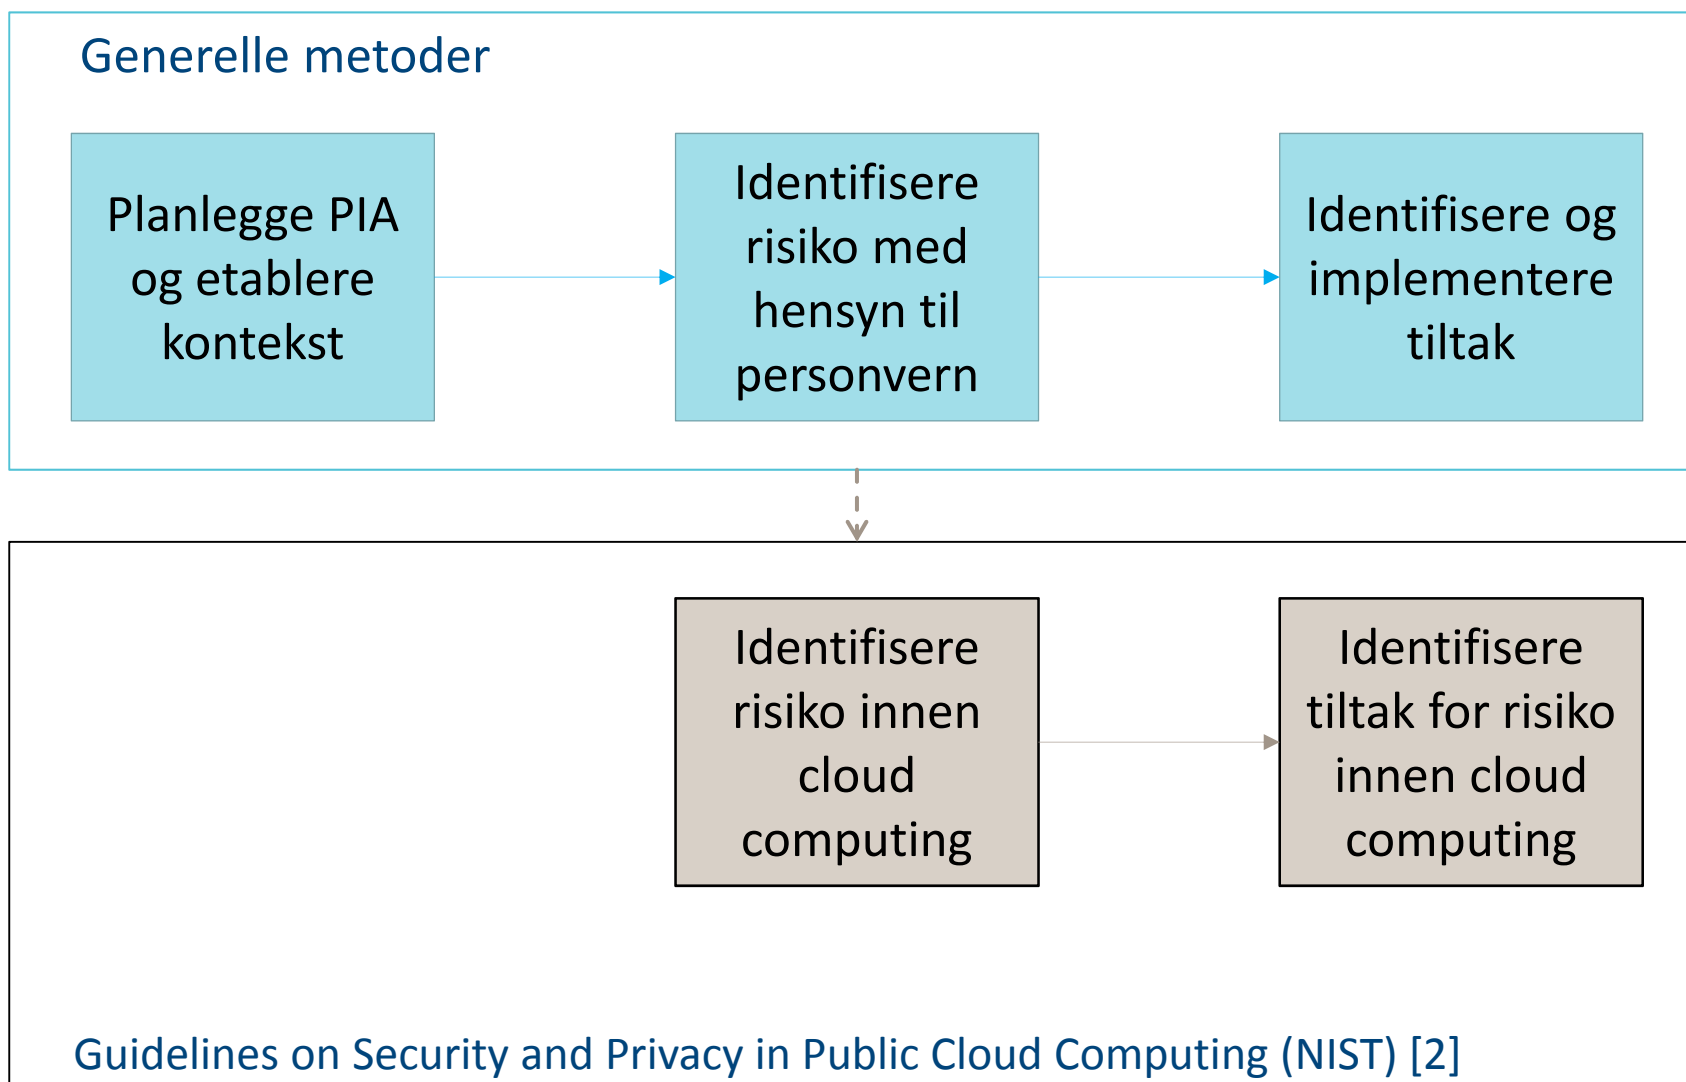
Generelle metoder

Planlegge PIA og etablere kontekst

Identifisere risiko med hensyn til personvern

Identifisere og implementere tiltak

Identifisere risiko innen cloud computing

Identifisere tiltak for risiko innen cloud computing

Guidelines on Security and Privacy in Public Cloud Computing (NIST) [2]